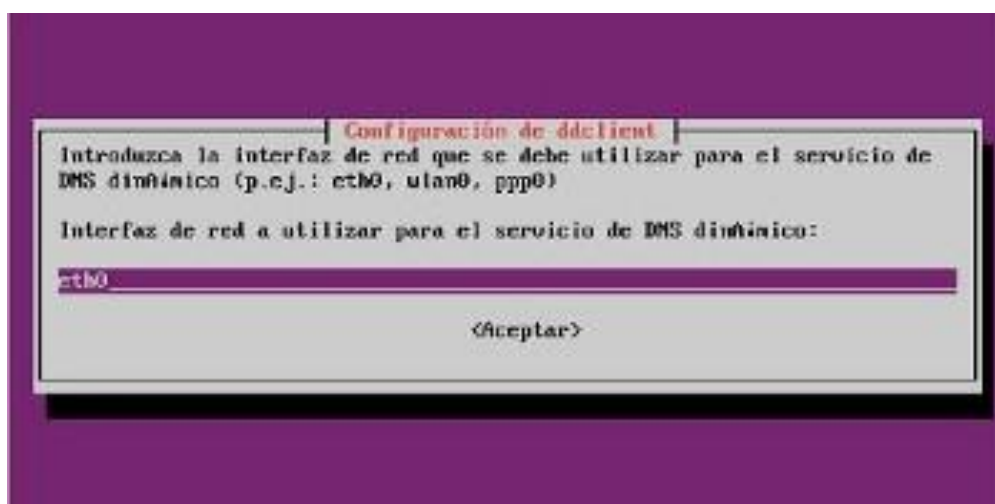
Configuración de ddclient

Introduzca la interfaz de red que se debe utilizar para el servicio de DNS dinÃ¡mico (p.ej.: eth0, wlan0, ppp0)

Interfaz de red a utilizar para el servicio de DNS dinÃ¡mico:

eth0

<Aceptar>